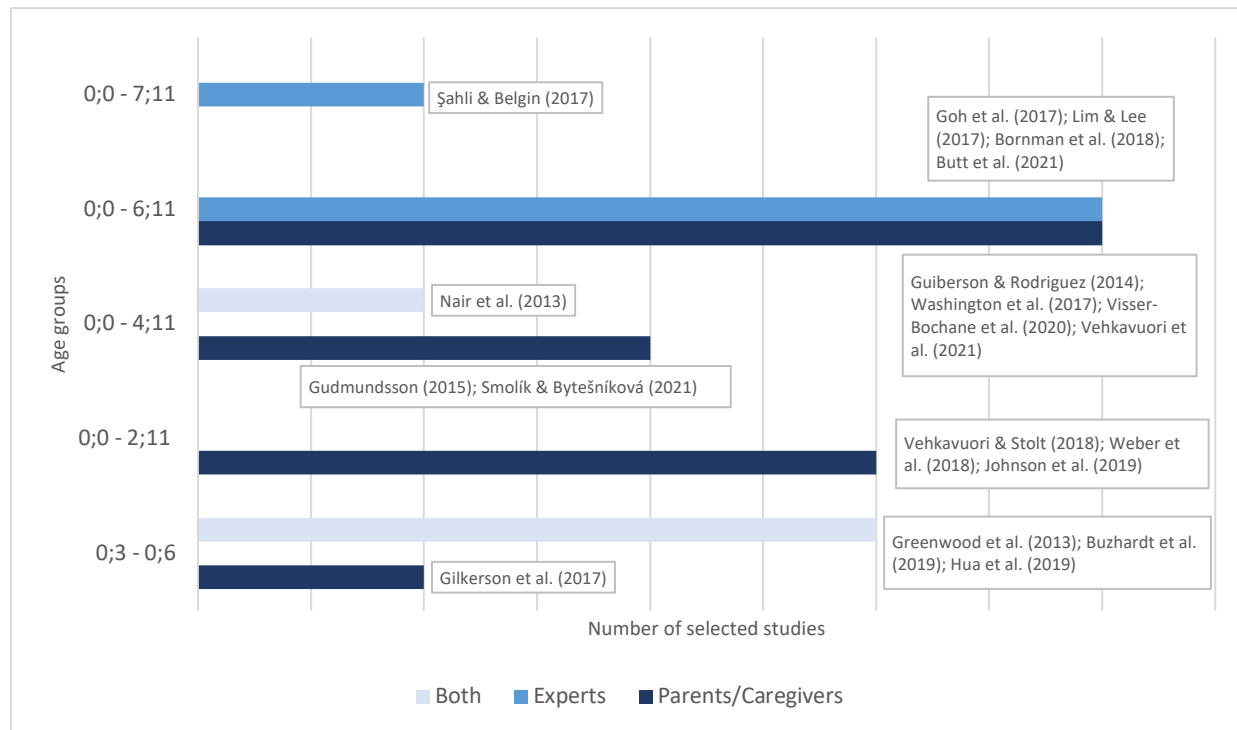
Age groups

0;0 - 7;11

Şahli & Belgin (2017)

Goh et al. (2017); Lim & Lee (2017); Bornman et al. (2018); Butt et al. (2021)

0;0 - 6;11

Guiberson & Rodriguez (2014); Washington et al. (2017); Visser-Bochane et al. (2020); Vehkavuori et al. (2021)

Nair et al. (2013)

0;0 - 4;11

Gudmundsson (2015); Smolík & Bytešníková (2021)

0;0 - 2;11

Vehkavuori & Stolt (2018); Weber et al. (2018); Johnson et al. (2019)

Greenwood et al. (2013); Buzhardt et al. (2019); Hua et al. (2019)

0;3 - 0;6

Gilkerson et al. (2017)

Number of selected studies

Both Experts Parents/Caregivers